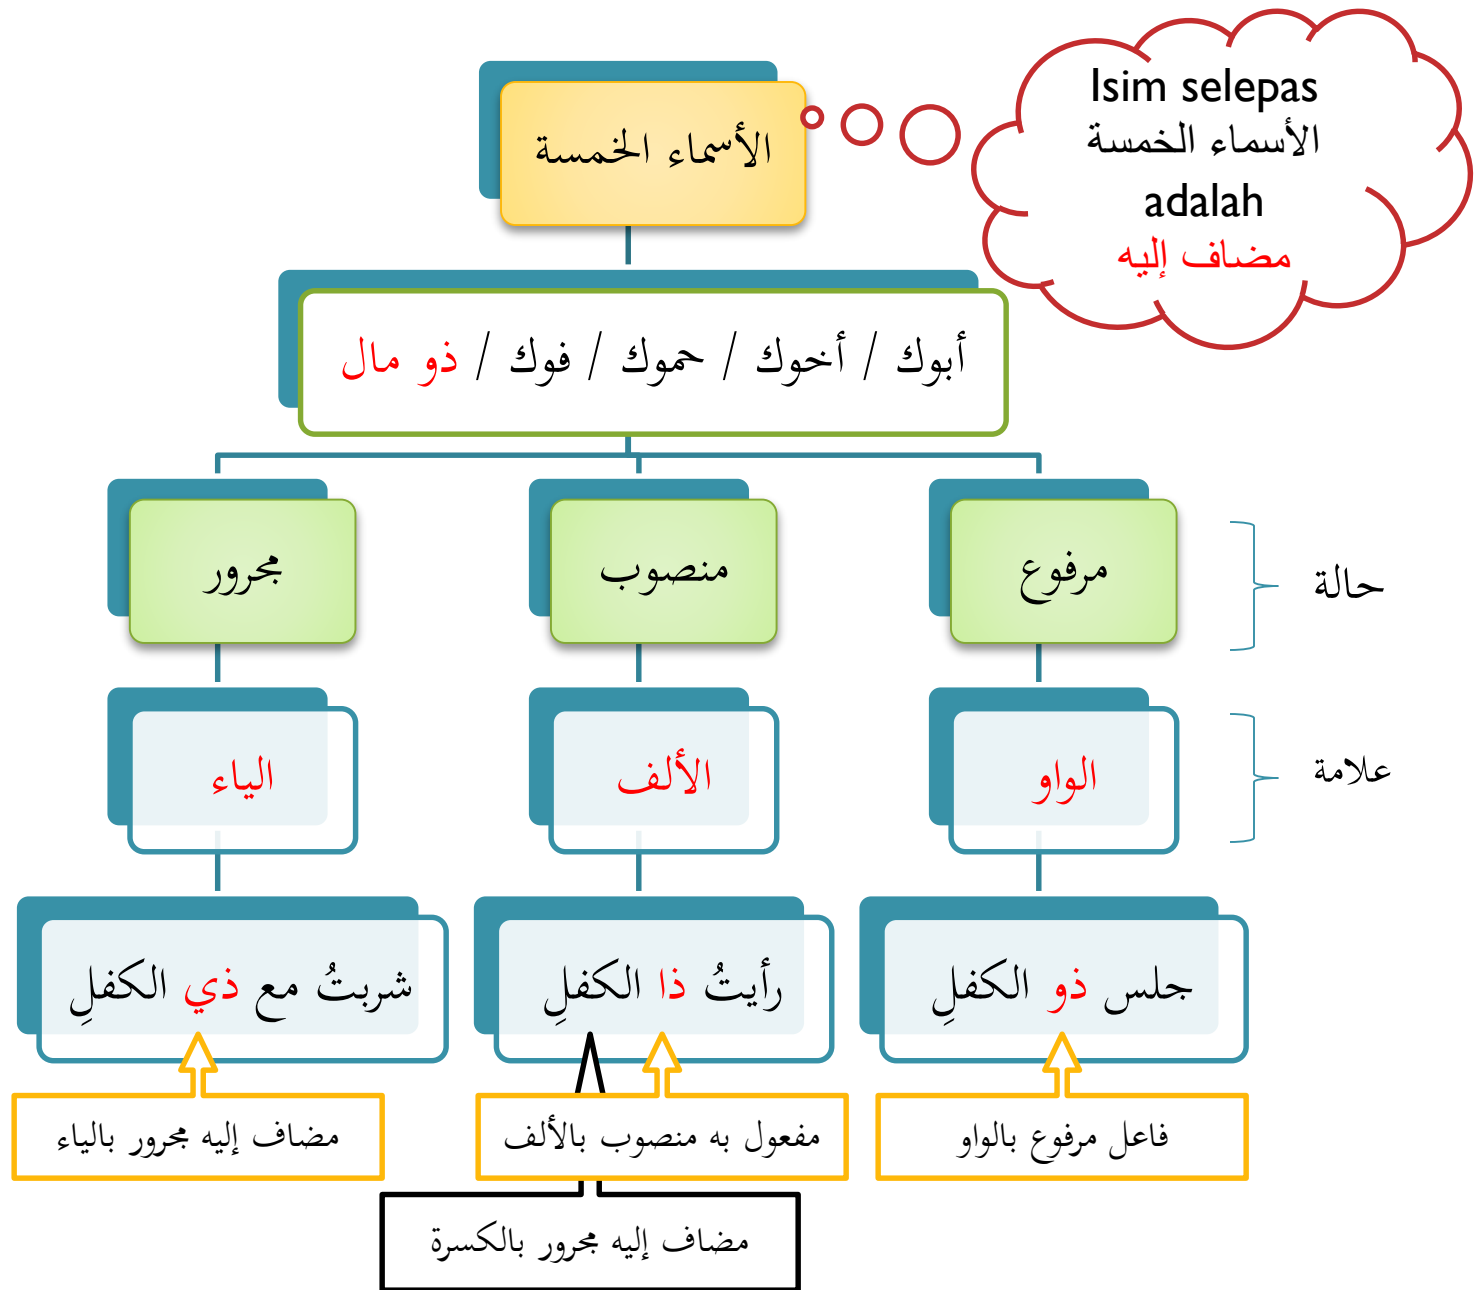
الأسماء الخمسة

Isim selepas الأسماء الخمسة adalah مضاف إليه

أبوك / أخوك / حموك / فوك / ذو مال

مرفوع

منصوب

مجرور

حالة

الواو

الألف

الياء

علامة

جلس ذو الكفلِ

رأيتُ ذا الكفلِ

شربتُ مع ذي الكفلِ

فاعل مرفوع بالواو

مفعول به منصوب بالألف

مضاف إليه مجرور بالياء

مضاف إليه مجرور بالكسرة